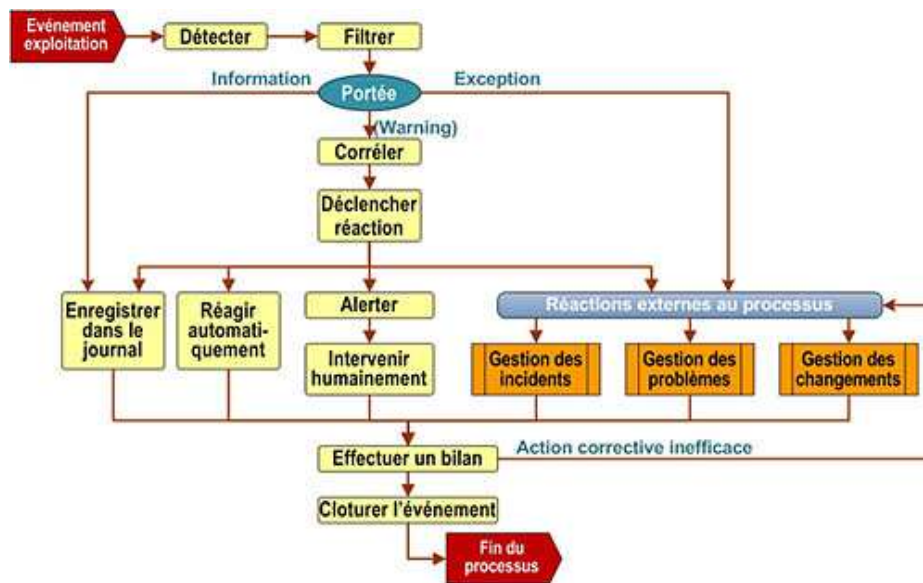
Evénement exploitation

Détecter

Filtrer

Information

Portée

Exception

(Warning)

Corréler

Déclencher réaction

Enregistrer dans le journal

Réagir automatiquement

Alerter

Intervenir humainement

Réactions externes au processus

Gestion des incidents

Gestion des problèmes

Gestion des changements

Effectuer un bilan

Action corrective inefficace

Cloturer l'événement

Fin du processus